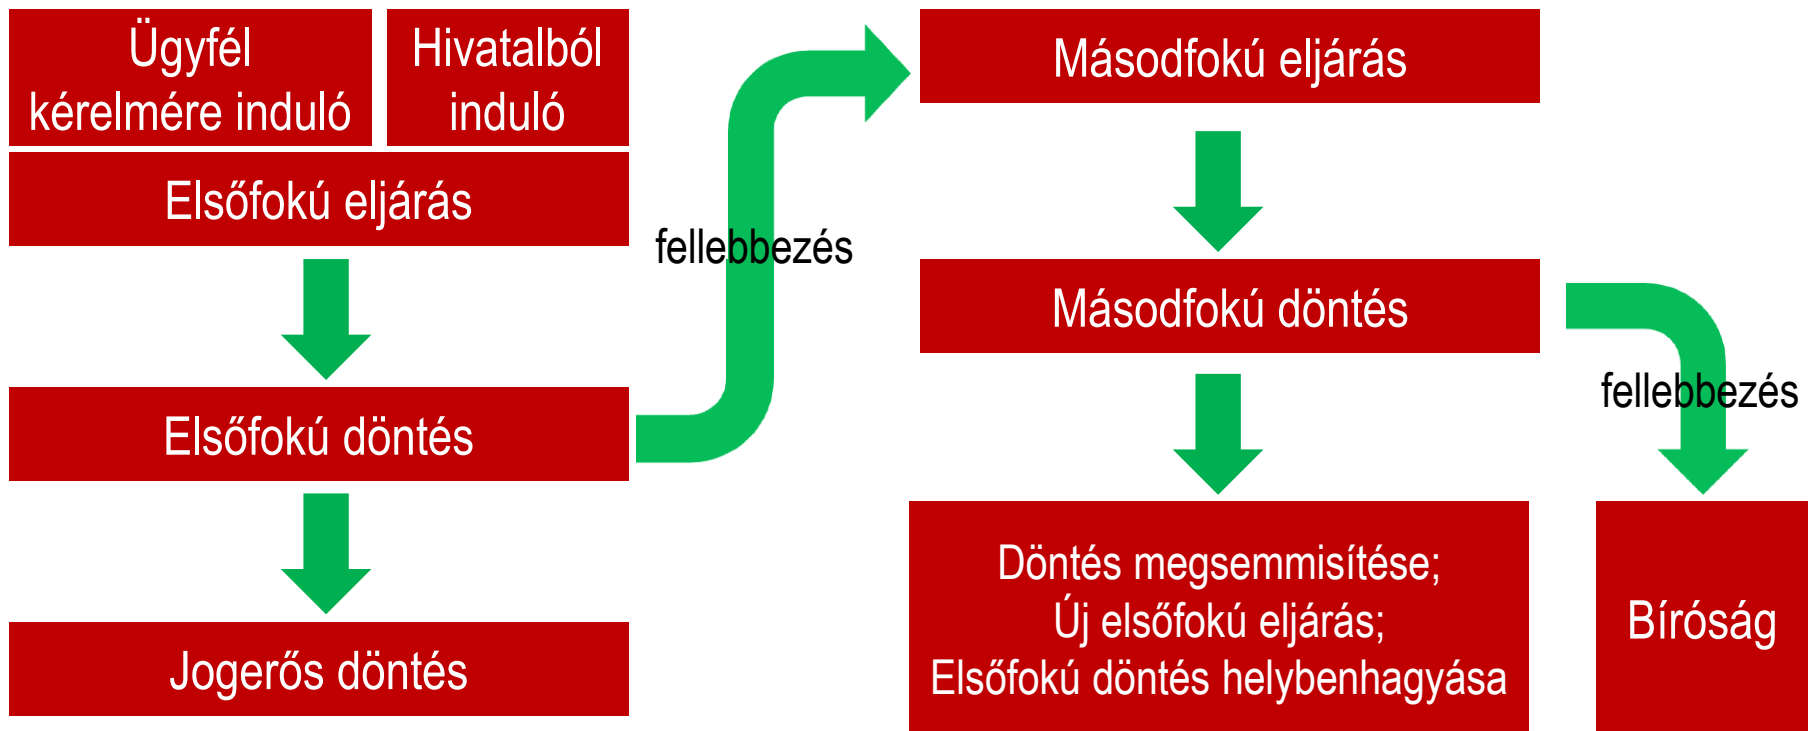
Ügyfél kérelmére induló

Hivatalból induló

Elsőfokú eljárás

Elsőfokú döntés

Jogerős döntés

fellebbezés

Másodfokú eljárás

Másodfokú döntés

fellebbezés

Döntés megsemmisítése;
Új elsőfokú eljárás;
Elsőfokú döntés helybenhagyása

Bíróság